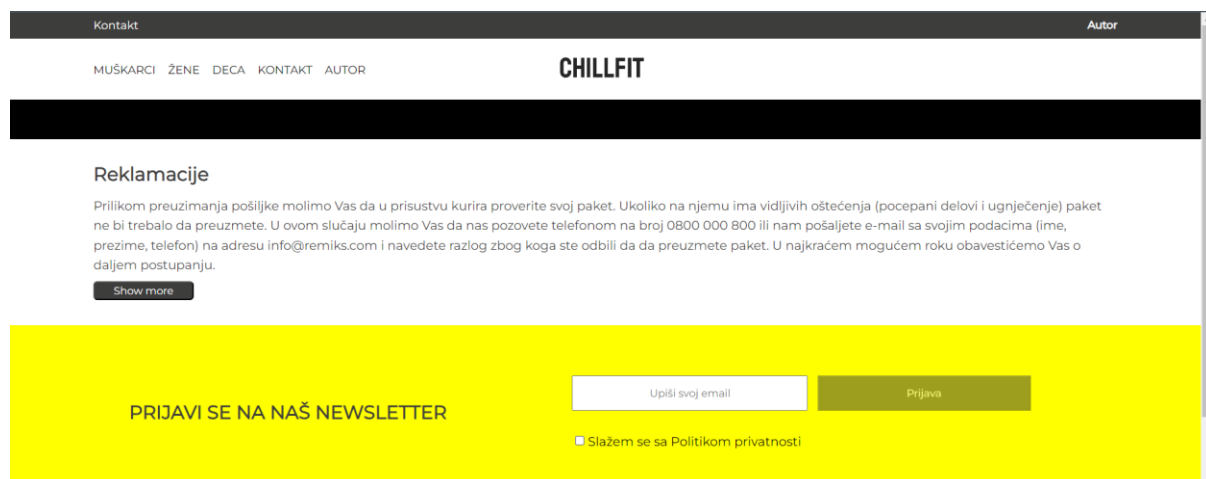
Kontakt

Autor

MUŠKARCI ŽENE DECA KONTAKT AUTOR

CHILLFIT

Reklamacije

Prilikom preuzimanja pošiljke molimo Vas da u prisustvu kurira proverite svoj paket. Ukoliko na njemu ima vidljivih oštećenja (pocepani delovi i ugnječenje) paket ne bi trebalo da preuzmete. U ovom slučaju molimo Vas da nas pozovete telefonom na broj 0800 000 800 ili nam pošaljete e-mail sa svojim podacima (ime, prezime, telefon) na adresu info@remiks.com i navedete razlog zbog koga ste odbili da da preuzmete paket. U najkraćem mogućem roku obavestićemo Vas o daljem postupanju.

Show more

PRIJAVI SE NA NAŠ NEWSLETTER

Upiši svoj email

Prijava

Slažem se sa Politikom privatnosti